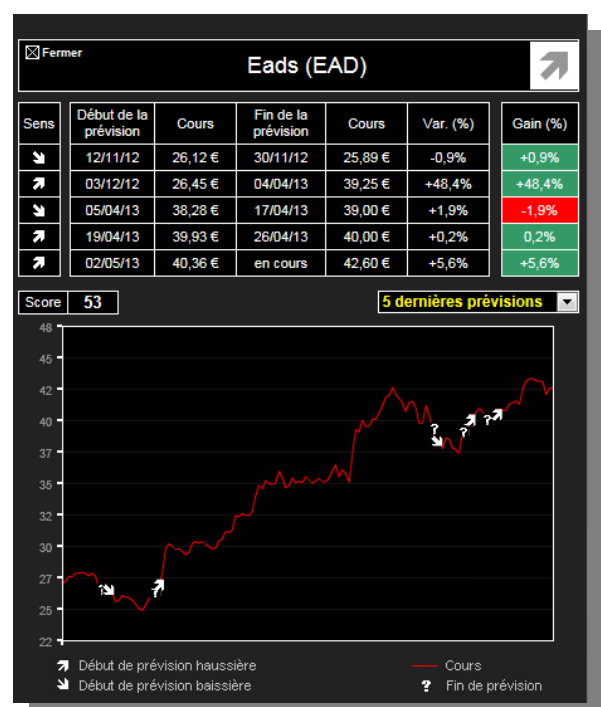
☒ Fermer

Eads (EAD)

| Sens | Début de la prévision | Cours | Fin de la prévision | Cours | Var. (%) | Gain (%) |
|---|---|---|---|---|---|---|
| ↘ | 12/11/12 | 26,12 € | 30/11/12 | 25,89 € | -0,9% | +0,9% |
| ↗ | 03/12/12 | 26,45 € | 04/04/13 | 39,25 € | +48,4% | +48,4% |
| ↘ | 05/04/13 | 38,28 € | 17/04/13 | 39,00 € | +1,9% | -1,9% |
| ↗ | 19/04/13 | 39,93 € | 26/04/13 | 40,00 € | +0,2% | 0,2% |
| ↗ | 02/05/13 | 40,36 € | en cours | 42,60 € | +5,6% | +5,6% |

Score 53

5 dernières prévisions

48
45
42
40
37
35
32
30
27
25
22

Début de prévision haussière
Début de prévision baissière
Cours
Fin de prévision